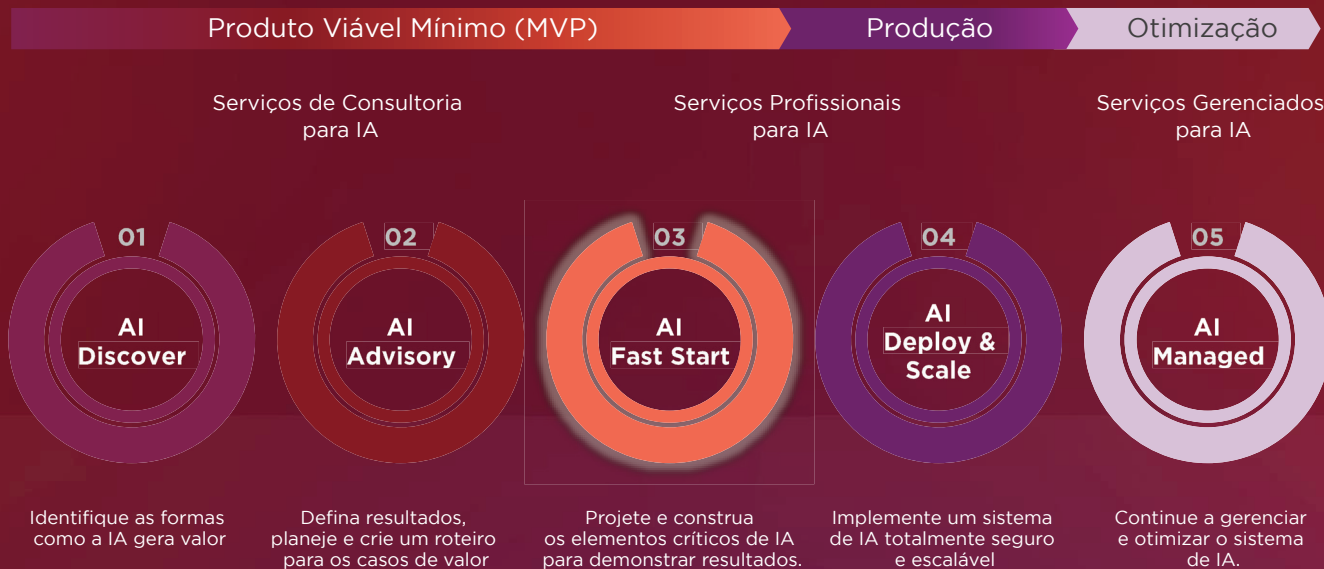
Produto Viável Mínimo (MVP)
Produção
Otimização

Serviços de Consultoria para IA

Serviços Profissionais para IA

Serviços Gerenciados para IA

01
AI Discover

02
AI Advisory

03
AI Fast Start

04
AI Deploy & Scale

05
AI Managed

Identifique as formas como a IA gera valor

Defina resultados, planeje e crie um roteiro para os casos de valor

Projete e construa os elementos críticos de IA para demonstrar resultados.

Implemente um sistema de IA totalmente seguro e escalável

Continue a gerenciar e otimizar o sistema de IA.